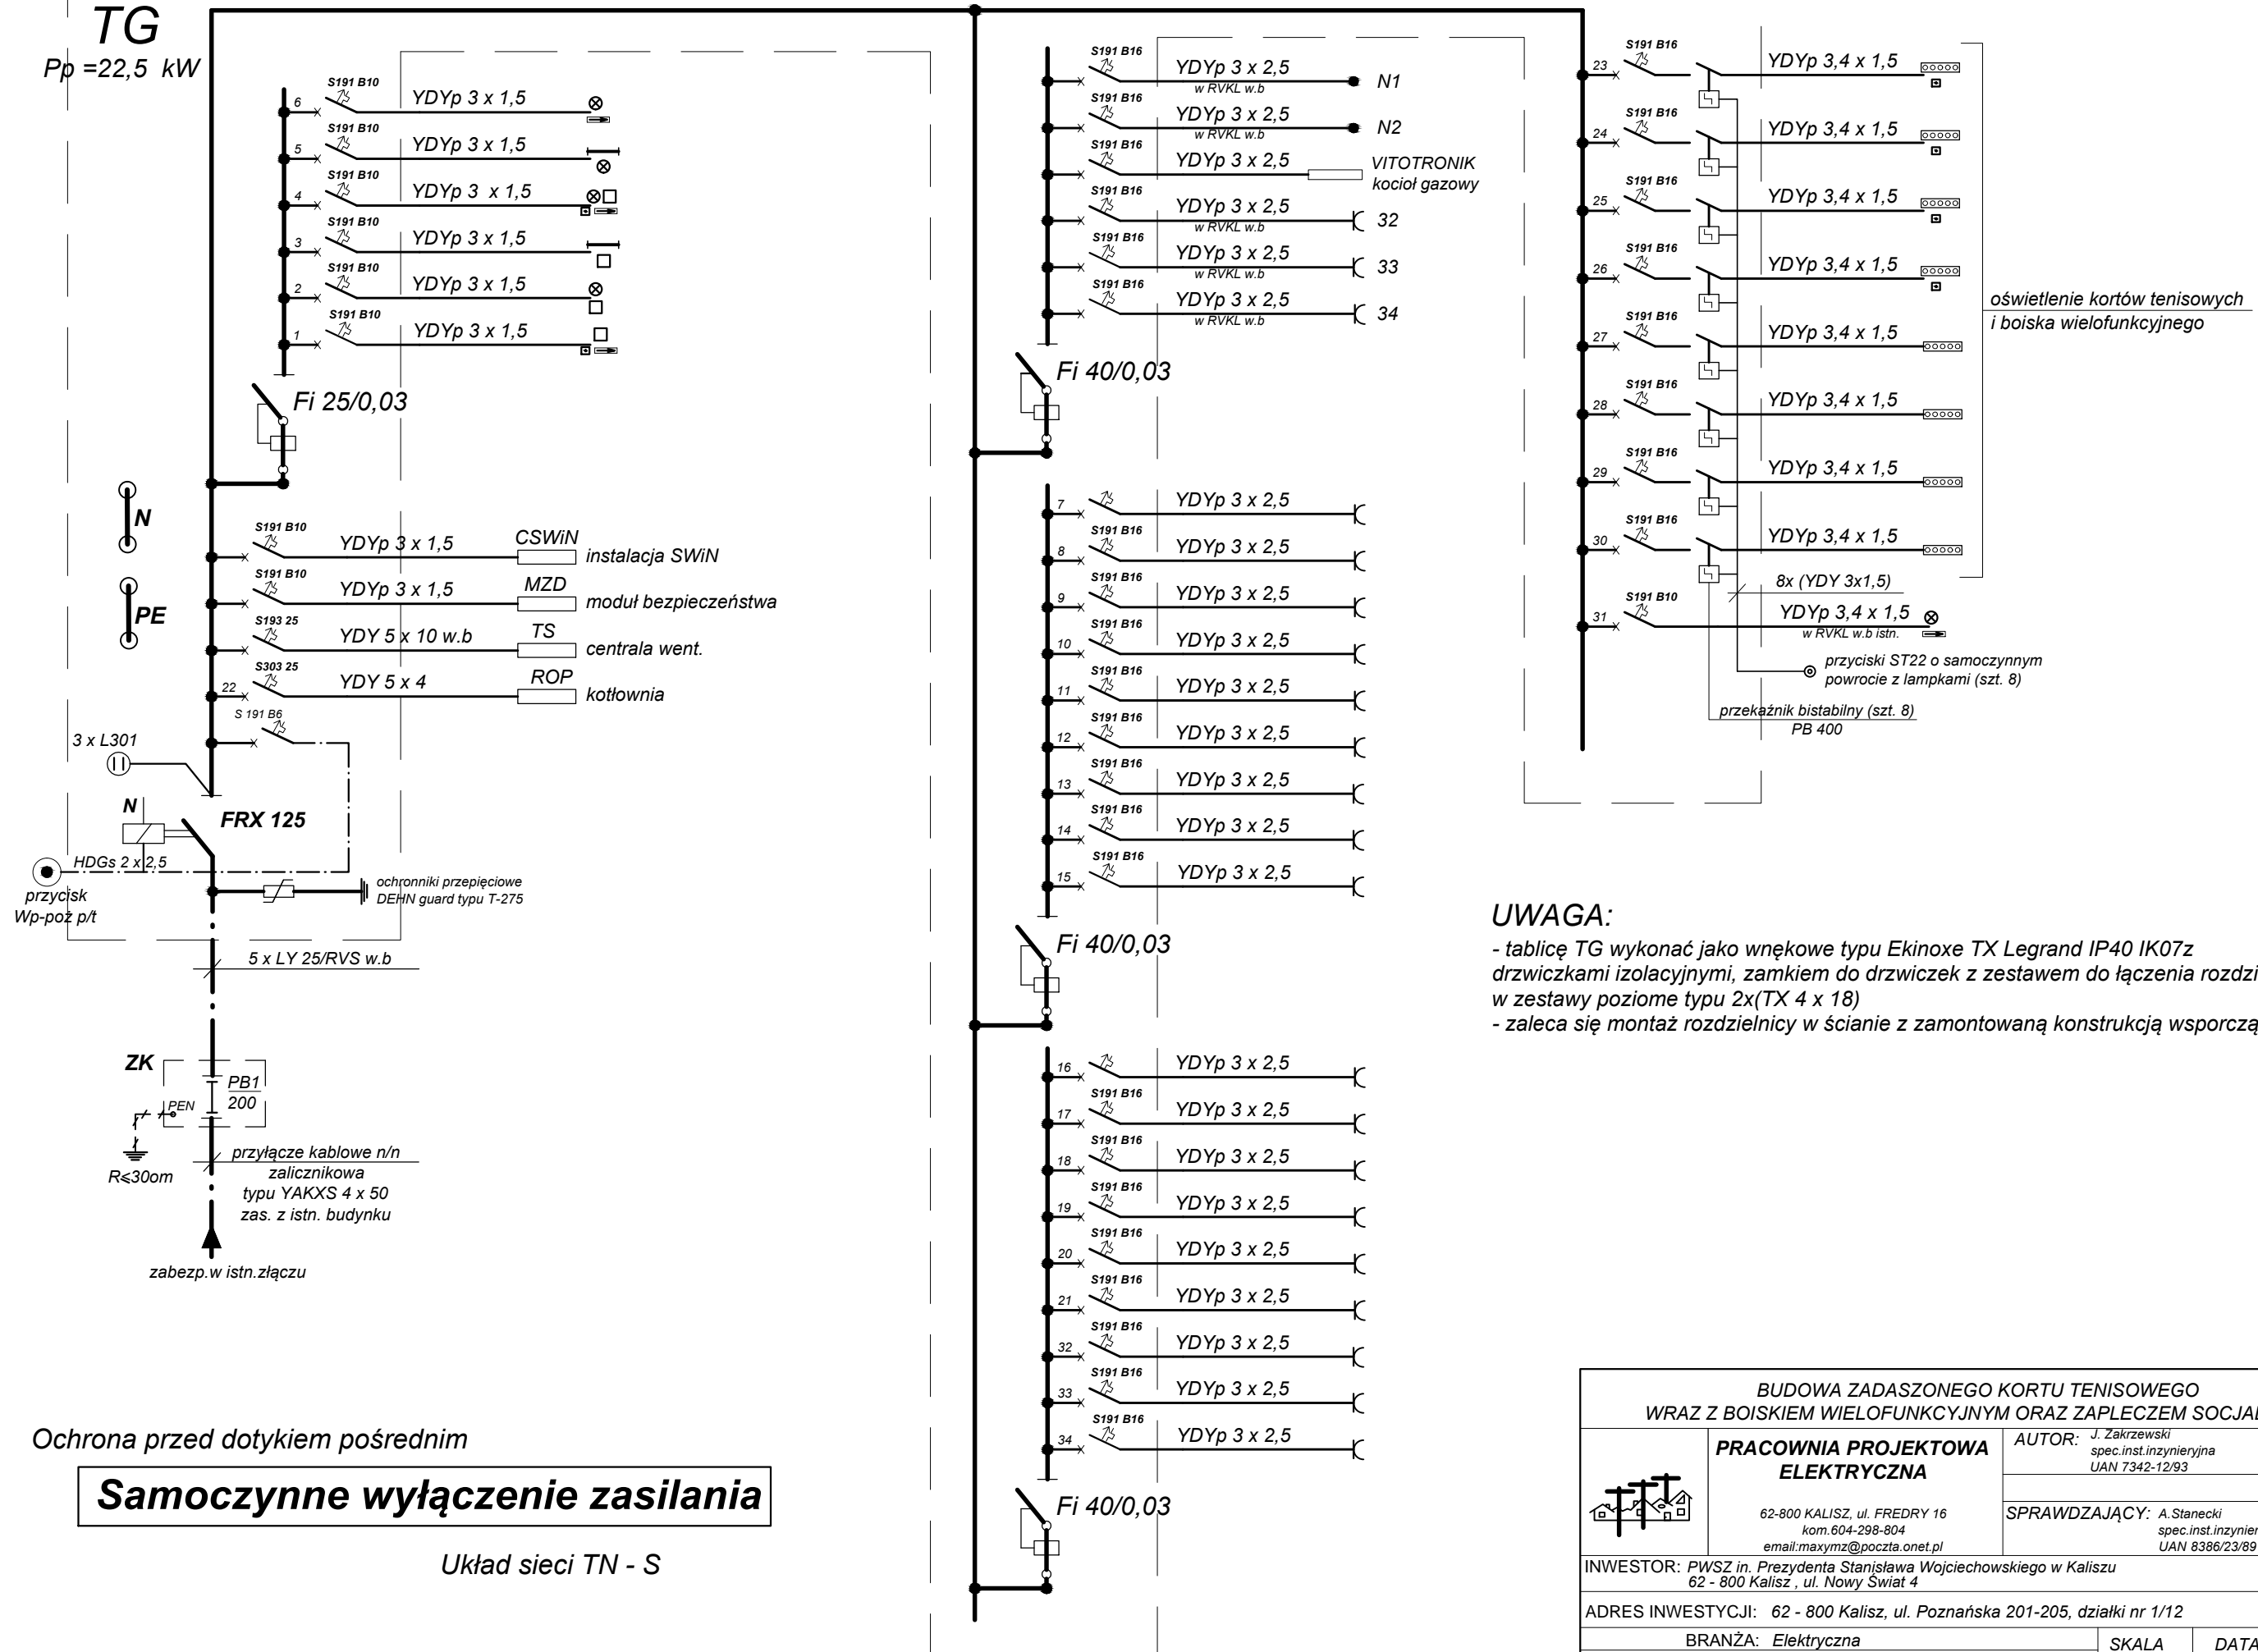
TG
Pp =22,5 kW

S191 B10 6 YDYp 3 x 1,5
S191 B10 5 YDYp 3 x 1,5
S191 B10 4 YDYp 3 x 1,5
S191 B10 3 YDYp 3 x 1,5
S191 B10 2 YDYp 3 x 1,5
S191 B10 1 YDYp 3 x 1,5

Fi 25/0,03

N
PE

S191 B10 YDYp 3 x 1,5 CSWiN instalacja SWiN
S191 B10 YDYp 3 x 1,5 MZD moduł bezpieczeństwa
S193 25 YDY 5 x 10 w.b TS centrala went.
S303 25 22 YDY 5 x 4 ROP kotłownia
S 191 B6

3 x L301
N
FRX 125
HDGs 2 x 2,5
przycisk Wp-poż p/t
ochronniki przepięciowe DEHN guard typu T-275
5 x LY 25/RVS w.b

ZK
PB1 200
PEN
R≤30om
przyłącze kablowe n/n zalicznikowa typu YAKXS 4 x 50 zas. z istn. budynku
zabezp.w istn.złączu

Ochrona przed dotykiem pośrednim
Samoczynne wyłączenie zasilania
Układ sieci TN - S

S191 B16 YDYp 3 x 2,5 w RVKL w.b N1
S191 B16 YDYp 3 x 2,5 w RVKL w.b N2
S191 B16 YDYp 3 x 2,5 VITOTRONIK kocioł gazowy
S191 B16 YDYp 3 x 2,5 w RVKL w.b 32
S191 B16 YDYp 3 x 2,5 w RVKL w.b 33
S191 B16 YDYp 3 x 2,5 w RVKL w.b 34
Fi 40/0,03

7 YDYp 3 x 2,5
S191 B16 8 YDYp 3 x 2,5
S191 B16 9 YDYp 3 x 2,5
S191 B16 10 YDYp 3 x 2,5
S191 B16 11 YDYp 3 x 2,5
S191 B16 12 YDYp 3 x 2,5
S191 B16 13 YDYp 3 x 2,5
S191 B16 14 YDYp 3 x 2,5
S191 B16 15 YDYp 3 x 2,5
Fi 40/0,03

16 YDYp 3 x 2,5
S191 B16 17 YDYp 3 x 2,5
S191 B16 18 YDYp 3 x 2,5
S191 B16 19 YDYp 3 x 2,5
S191 B16 20 YDYp 3 x 2,5
S191 B16 21 YDYp 3 x 2,5
S191 B16 32 YDYp 3 x 2,5
S191 B16 33 YDYp 3 x 2,5
S191 B16 34 YDYp 3 x 2,5
Fi 40/0,03

S191 B16 23 YDYp 3,4 x 1,5
S191 B16 24 YDYp 3,4 x 1,5
S191 B16 25 YDYp 3,4 x 1,5
S191 B16 26 YDYp 3,4 x 1,5
S191 B16 27 YDYp 3,4 x 1,5
S191 B16 28 YDYp 3,4 x 1,5
S191 B16 29 YDYp 3,4 x 1,5
S191 B16 30 YDYp 3,4 x 1,5
8x (YDY 3x1,5)
S191 B10 31 YDYp 3,4 x 1,5 w RVKL w.b istn.
przyciski ST22 o samoczynnym powrocie z lampkami (szt. 8)
przekaźnik bistabilny (szt. 8) PB 400
oświetlenie kortów tenisowych i boiska wielofunkcyjnego

UWAGA:
- tablicę TG wykonać jako wnękowe typu Ekinoxe TX Legrand IP40 IK07z drzwiczkami izolacyjnymi, zamkiem do drzwiczek z zestawem do łączenia rozdzi w zestawy poziome typu 2x(TX 4 x 18)
- zaleca się montaż rozdzielnicy w ścianie z zamontowaną konstrukcją wsporczą

BUDOWA ZADASZONEGO KORTU TENISOWEGO
WRAZ Z BOISKIEM WIELOFUNKCYJNYM ORAZ ZAPLECZEM SOCJAL
PRACOWNIA PROJEKTOWA ELEKTRYCZNA
62-800 KALISZ, ul. FREDRY 16
kom.604-298-804
email:maxymz@poczta.onet.pl
AUTOR: J. Zakrzewski spec.inst.inzynieryjna UAN 7342-12/93
SPRAWDZAJĄCY: A.Stanecki spec.inst.inzynier UAN 8386/23/89
INWESTOR: PWSZ in. Prezydenta Stanisława Wojciechowskiego w Kaliszu 62 - 800 Kalisz , ul. Nowy Świat 4
ADRES INWESTYCJI: 62 - 800 Kalisz, ul. Poznańska 201-205, działki nr 1/12
BRANŻA: Elektryczna
SKALA
DATA